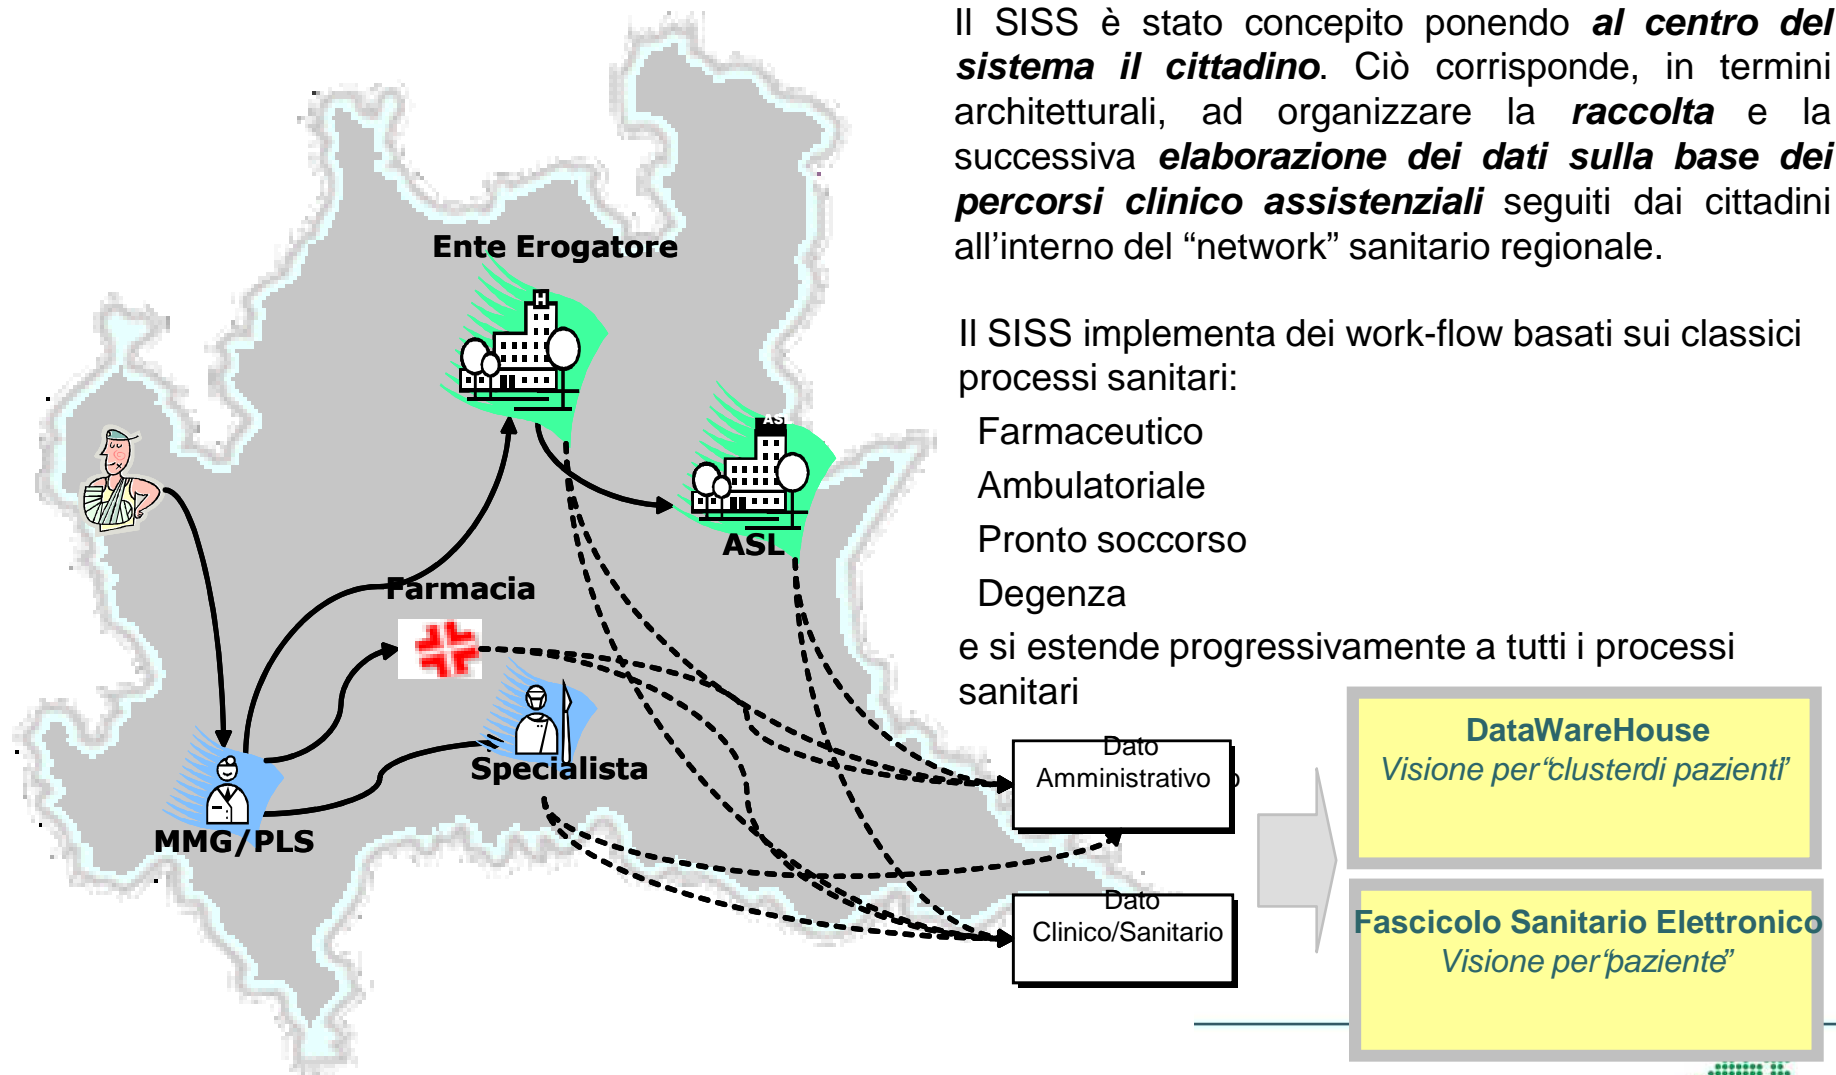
Il SISS è stato concepito ponendo ***al centro del sistema il cittadino***. Ciò corrisponde, in termini architetturali, ad organizzare la ***raccolta*** e la successiva ***elaborazione dei dati sulla base dei percorsi clinico assistenziali*** seguiti dai cittadini all'interno del "network" sanitario regionale.

Il SISS implementa dei work-flow basati sui classici processi sanitari:

Farmaceutico

Ambulatoriale

Pronto soccorso

Degenza

e si estende progressivamente a tutti i processi sanitari

Ente Erogatore

H

AS

ASL

Farmacia

Specialista

MMG/PLS

Dato Amministrativo

Dato Clinico/Sanitario

**DataWareHouse**
*Visione per"clusterdi pazienti"*

**Fascicolo Sanitario Elettronico**
*Visione per"paziente"*